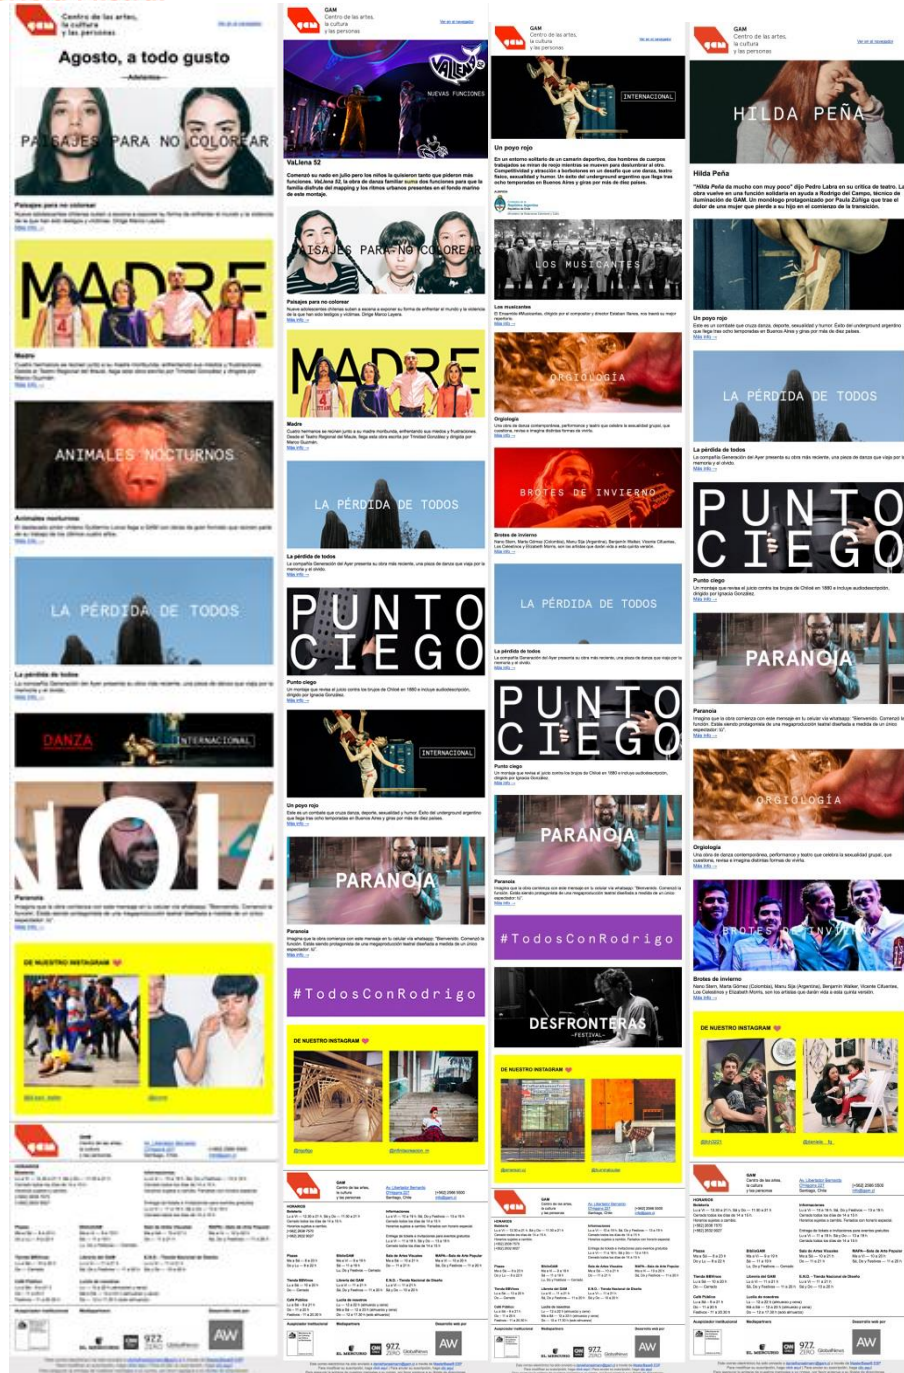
Centro de las artes, la cultura y las personas

Agosto, a todo gusto

PAISAJES PARA NO COLOREAR

Paisajes para no colorear

MADRE

Madre

ANIMALES NOCTURNOS

Animales nocturnos

LA PÉRDIDA DE TODOS

La pérdida de todos

DANZA INTERNACIONAL

NOIA

Paranoia

DE NUESTRO INSTAGRAM

GAM
Centro de las artes, la cultura y las personas

VALIENA NUEVAS FUNCIONES

VaLlena 52

PAISAJES PARA NO COLOREAR

Paisajes para no colorear

MADRE

Madre

LA PÉRDIDA DE TODOS

La pérdida de todos

PUNTO CIEGO

Punto ciego

INTERNACIONAL

Un poyo rojo

PARANOIA

Paranoia

#TodosConRodrigo

DE NUESTRO INSTAGRAM

GAM
Centro de las artes, la cultura y las personas

INTERNACIONAL

Un poyo rojo

LOS MUSICANTES

Los musicantes

ORGIOLOGÍA

Orgiología

BROTES DE INVIERNO

Brotes de invierno

LA PÉRDIDA DE TODOS

La pérdida de todos

PUNTO CIEGO

Punto ciego

PARANOIA

Paranoia

#TodosConRodrigo

DESFRONTERAS FESTIVAL

DE NUESTRO INSTAGRAM

GAM
Centro de las artes, la cultura y las personas

HILDA PEÑA

Hilda Peña

Un poyo rojo

LA PÉRDIDA DE TODOS

La pérdida de todos

PUNTO CIEGO

Punto ciego

PARANOIA

Paranoia

ORGIOLOGÍA

Orgiología

BROTES DE INVIERNO

Brotes de invierno

DE NUESTRO INSTAGRAM

AW